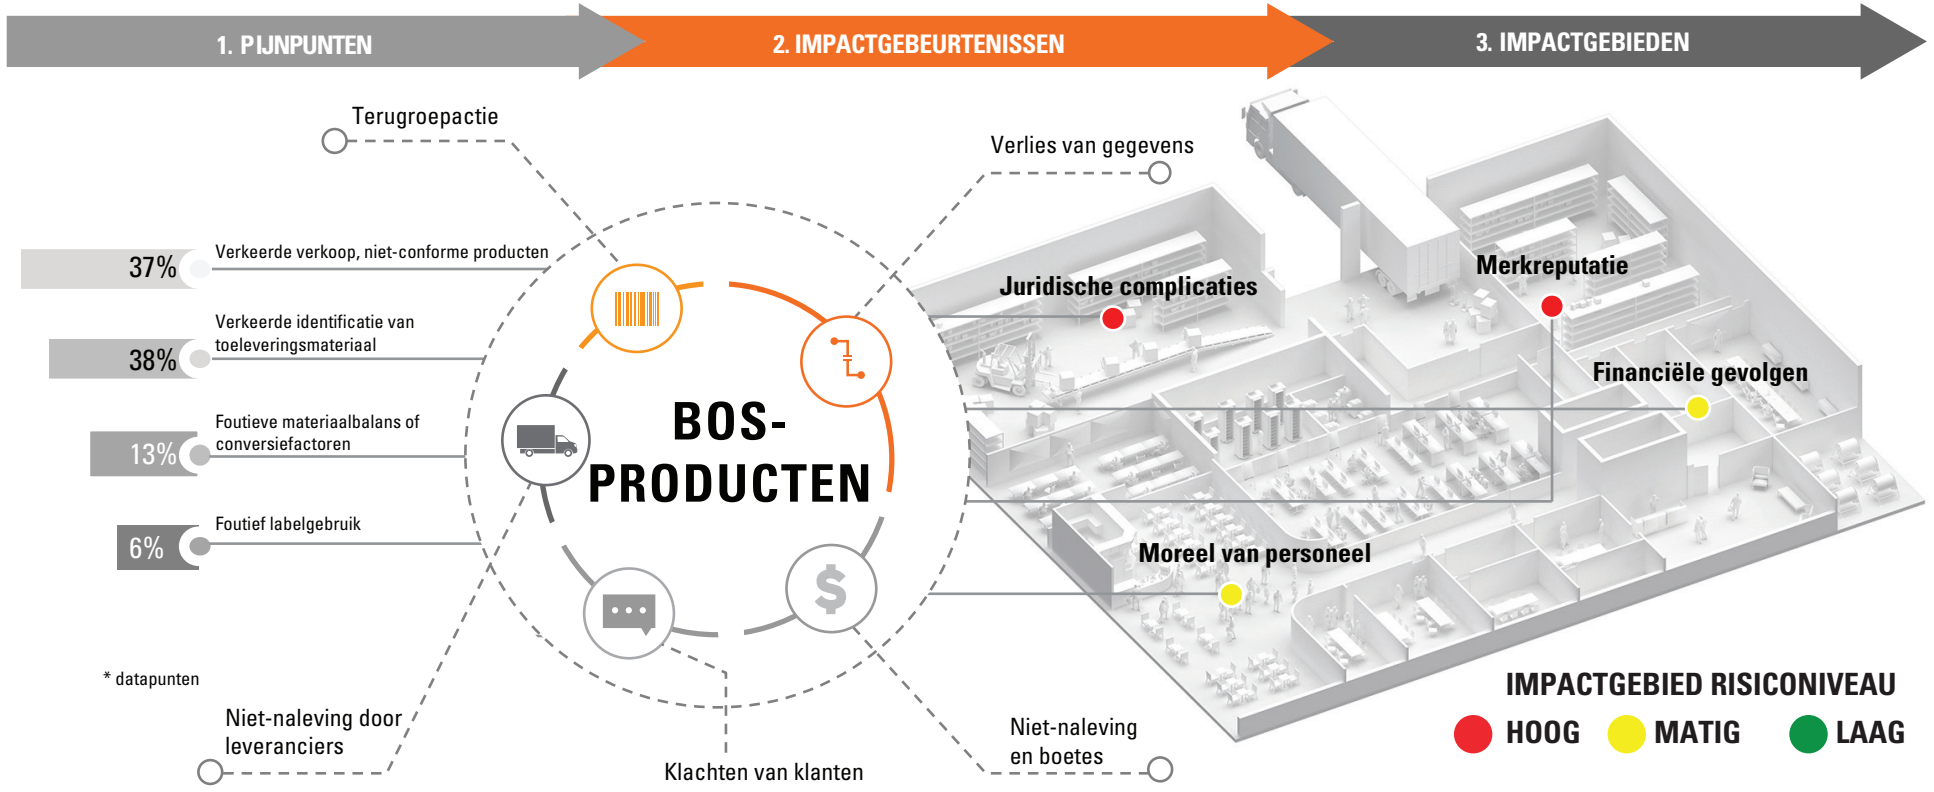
1. PIJNPUNTEN

2. IMPACTGEBEURTENISSEN

3. IMPACTGEBIEDEN

Terugroepactie

Verlies van gegevens

37%

Verkeerde verkoop, niet-conforme producten

38%

Verkeerde identificatie van toeleveringsmateriaal

13%

Foutieve materiaalbalans of conversiefactoren

6%

Foutief labelgebruik

BOS-PRODUCTEN

Juridische complicaties

Merkreputatie

Financiële gevolgen

Moreel van personeel

* datapunten

Niet-naleving door leveranciers

Klachten van klanten

Niet-naleving en boetes

IMPACTGEBIED RISICONIVEAU

HOOG

MATIG

LAAG